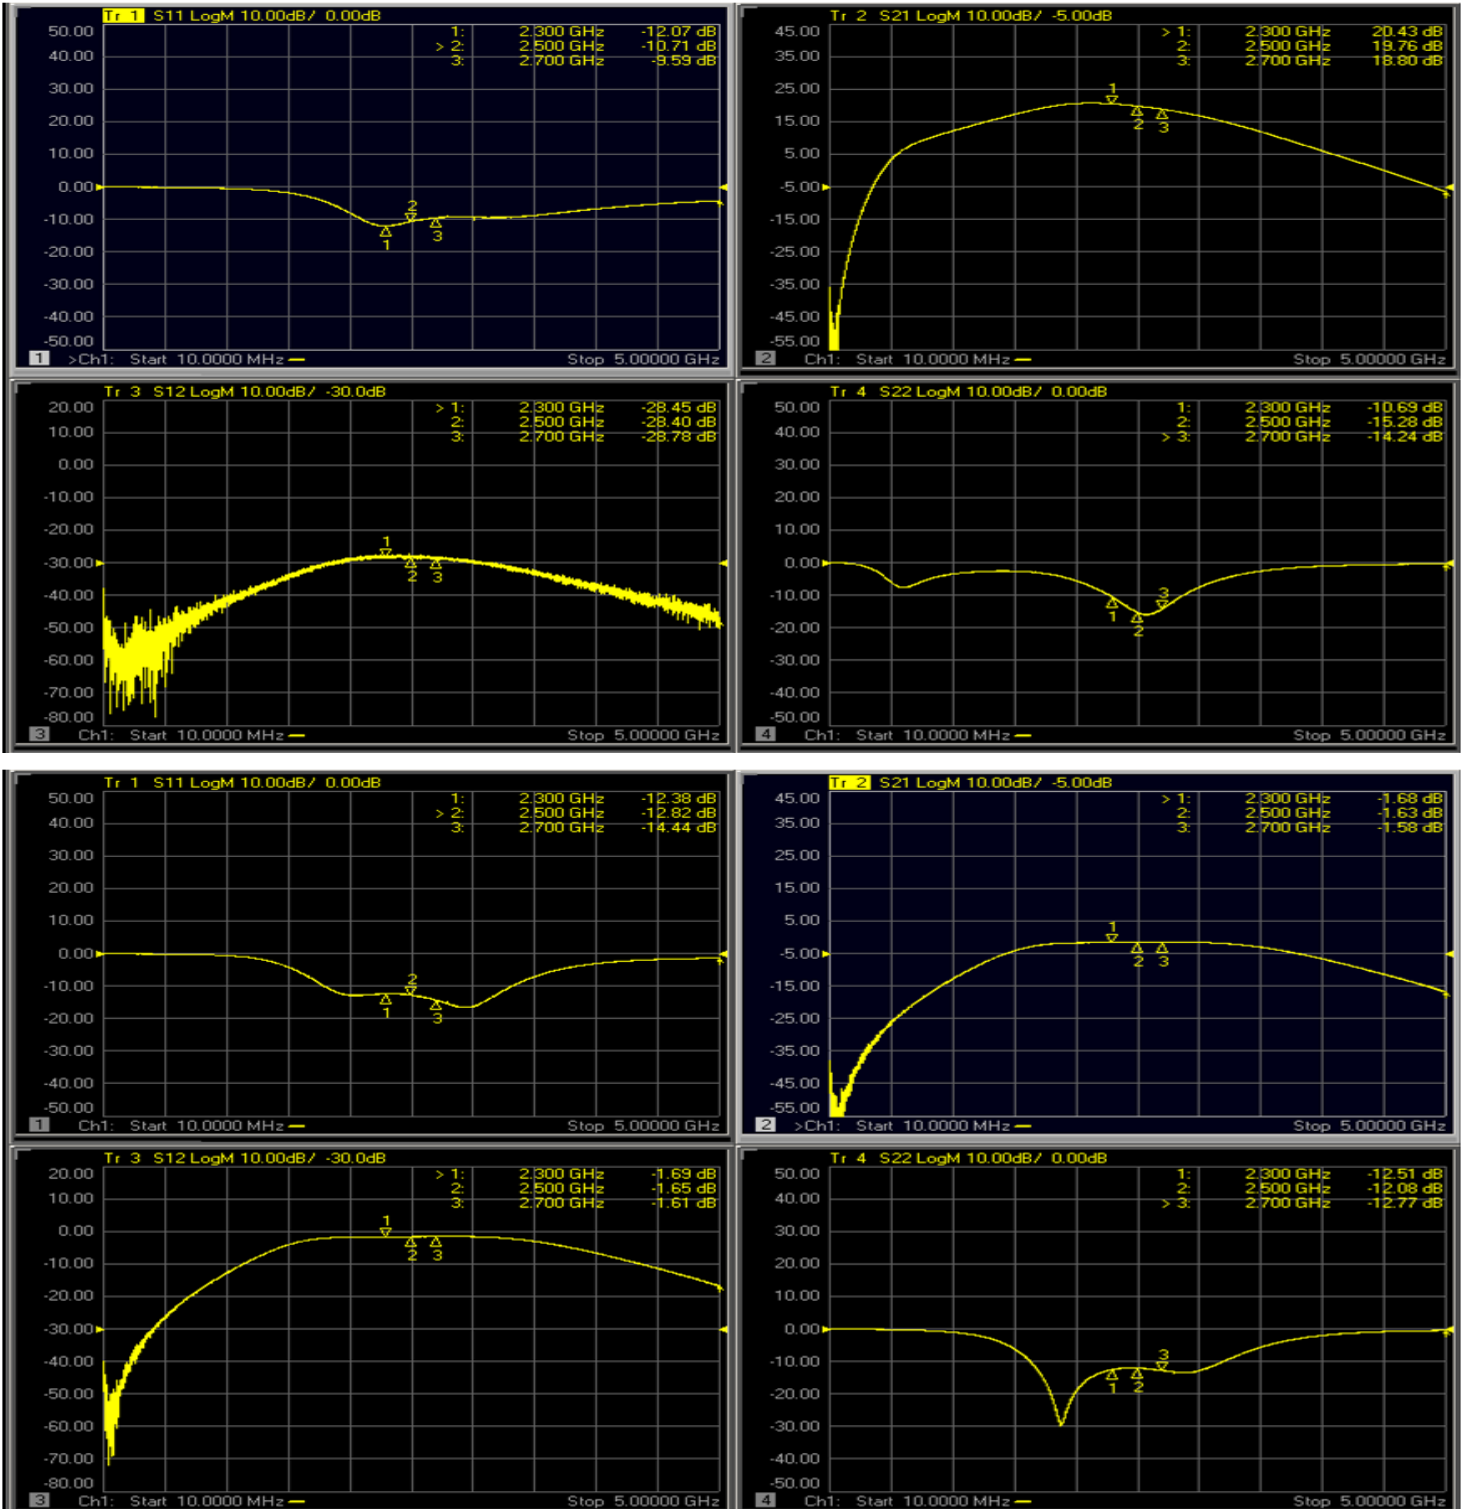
Tr 1 S11 LogM 10.00dB/ 0.00dB

| | | |
|---|---|---|
| 1: | 2.300 GHz | -12.07 dB |
| > 2: | 2.500 GHz | -10.71 dB |
| 3: | 2.700 GHz | -9.59 dB |

50.00 40.00 30.00 20.00 10.00 0.00 -10.00 -20.00 -30.00 -40.00 -50.00

1 2 3

1 >Ch1: Start 10.0000 MHz Stop 5.00000 GHz

Tr 2 S21 LogM 10.00dB/ -5.00dB

| | | |
|---|---|---|
| > 1: | 2.300 GHz | 20.43 dB |
| 2: | 2.500 GHz | 19.76 dB |
| 3: | 2.700 GHz | 18.80 dB |

45.00 35.00 25.00 15.00 5.00 -5.00 -15.00 -25.00 -35.00 -45.00 -55.00

1 2 3

2 Ch1: Start 10.0000 MHz Stop 5.00000 GHz

Tr 3 S12 LogM 10.00dB/ -30.0dB

| | | |
|---|---|---|
| > 1: | 2.300 GHz | -28.45 dB |
| 2: | 2.500 GHz | -28.40 dB |
| 3: | 2.700 GHz | -28.78 dB |

20.00 10.00 0.00 -10.00 -20.00 -30.00 -40.00 -50.00 -60.00 -70.00 -80.00

1 2 3

3 Ch1: Start 10.0000 MHz Stop 5.00000 GHz

Tr 4 S22 LogM 10.00dB/ 0.00dB

| | | |
|---|---|---|
| 1: | 2.300 GHz | -10.69 dB |
| 2: | 2.500 GHz | -15.28 dB |
| > 3: | 2.700 GHz | -14.24 dB |

50.00 40.00 30.00 20.00 10.00 0.00 -10.00 -20.00 -30.00 -40.00 -50.00

1 2 3

4 Ch1: Start 10.0000 MHz Stop 5.00000 GHz

Tr 1 S11 LogM 10.00dB/ 0.00dB

| | | |
|---|---|---|
| 1: | 2.300 GHz | -12.38 dB |
| > 2: | 2.500 GHz | -12.82 dB |
| 3: | 2.700 GHz | -14.44 dB |

50.00 40.00 30.00 20.00 10.00 0.00 -10.00 -20.00 -30.00 -40.00 -50.00

1 2 3

1 Ch1: Start 10.0000 MHz Stop 5.00000 GHz

Tr 2 S21 LogM 10.00dB/ -5.00dB

| | | |
|---|---|---|
| > 1: | 2.300 GHz | -1.68 dB |
| 2: | 2.500 GHz | -1.63 dB |
| 3: | 2.700 GHz | -1.58 dB |

45.00 35.00 25.00 15.00 5.00 -5.00 -15.00 -25.00 -35.00 -45.00 -55.00

1 2 3

2 >Ch1: Start 10.0000 MHz Stop 5.00000 GHz

Tr 3 S12 LogM 10.00dB/ -30.0dB

| | | |
|---|---|---|
| > 1: | 2.300 GHz | -1.69 dB |
| 2: | 2.500 GHz | -1.65 dB |
| 3: | 2.700 GHz | -1.61 dB |

20.00 10.00 0.00 -10.00 -20.00 -30.00 -40.00 -50.00 -60.00 -70.00 -80.00

1 2 3

3 Ch1: Start 10.0000 MHz Stop 5.00000 GHz

Tr 4 S22 LogM 10.00dB/ 0.00dB

| | | |
|---|---|---|
| 1: | 2.300 GHz | -12.51 dB |
| 2: | 2.500 GHz | -12.08 dB |
| > 3: | 2.700 GHz | -12.77 dB |

50.00 40.00 30.00 20.00 10.00 0.00 -10.00 -20.00 -30.00 -40.00 -50.00

1 2 3

4 Ch1: Start 10.0000 MHz Stop 5.00000 GHz